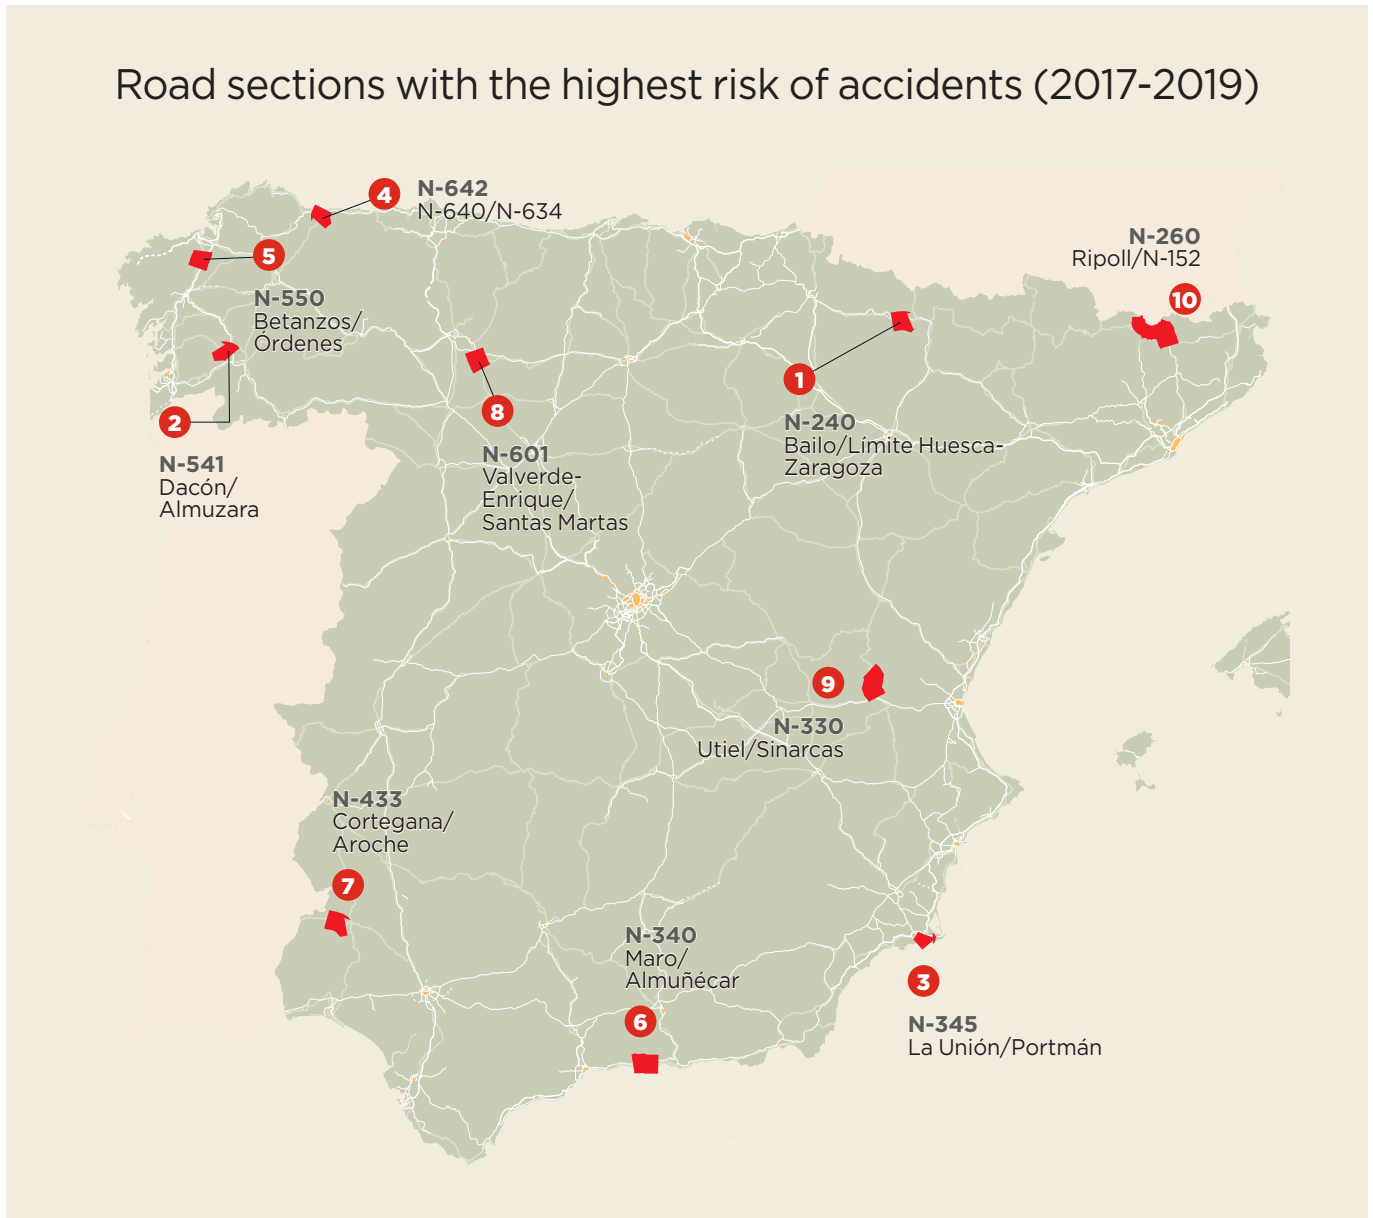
Road sections with the highest risk of accidents (2017-2019)

4
N-642
N-640/N-634

5
N-550
Betanzos/
Órdenes

2
N-541
Dacón/
Almuzara

8
N-601
Valverde-
Enrique/
Santas Martas

1
N-240
Bailo/Límite Huesca-
Zaragoza

N-260
Ripoll/N-152
10

9
N-330
Utiel/Sinarcas

N-433
Cortegana/
Aroche
7

N-340
Maro/
Almuñécar
6

3
N-345
La Unión/Portmán